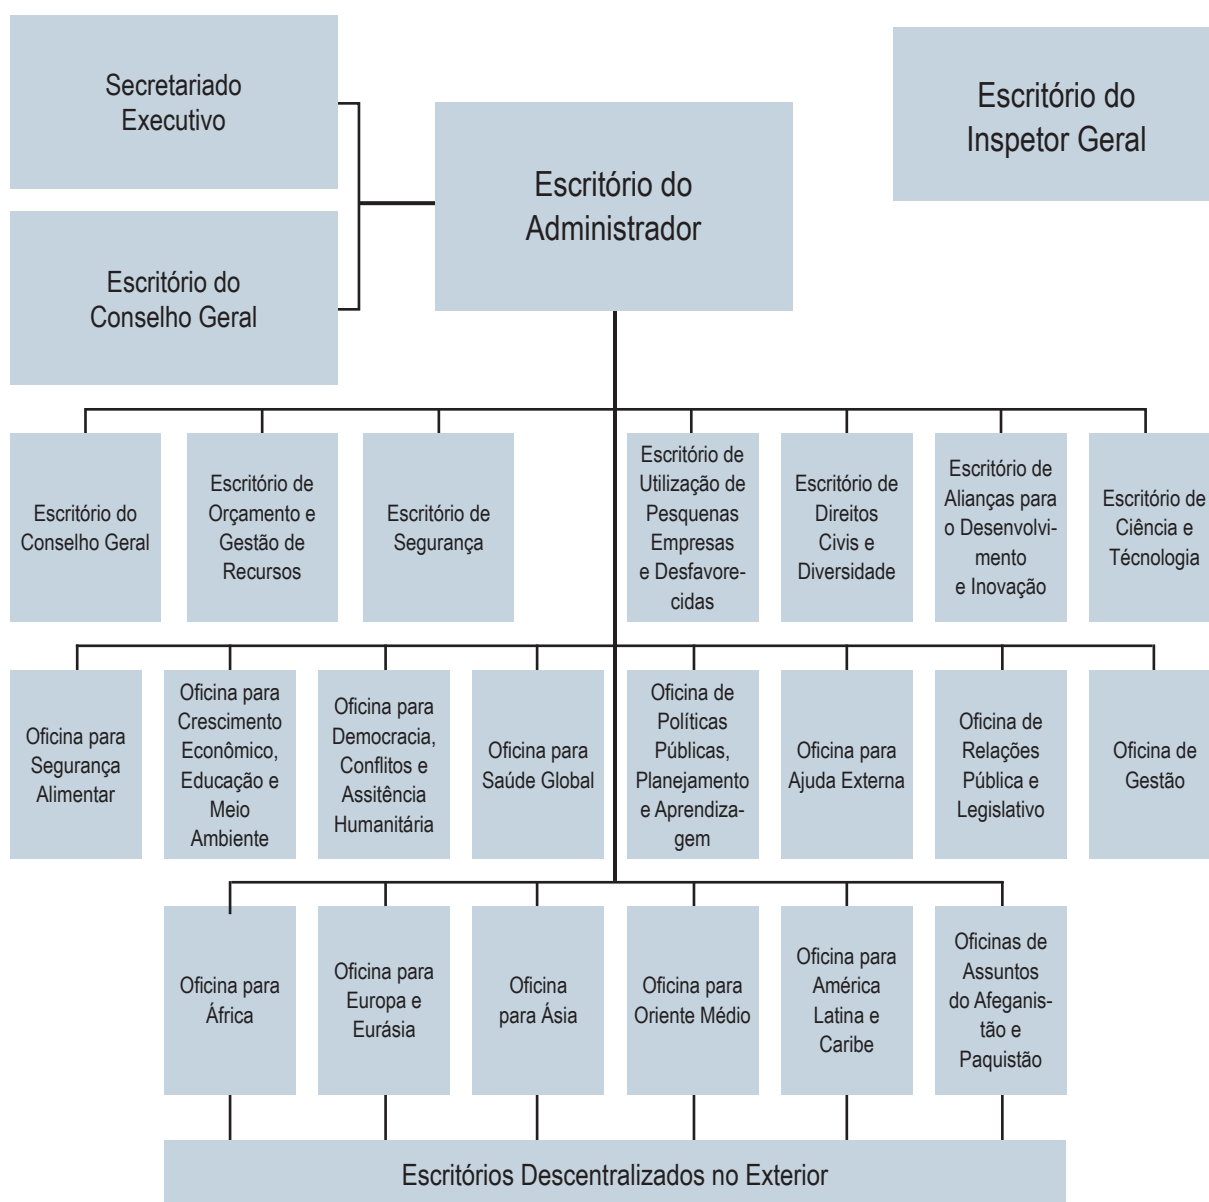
Secretariado Executivo

Escritório do Conselho Geral

Escritório do Administrador

Escritório do Inspetor Geral

Escritório do Conselho Geral

Escritório de Orçamento e Gestão de Recursos

Escritório de Segurança

Escritório de Utilização de Pesquenas Empresas e Desfavorecidas

Escritório de Direitos Civis e Diversidade

Escritório de Alianças para o Desenvolvimento e Inovação

Escritório de Ciência e Técnologia

Oficina para Segurança Alimentar

Oficina para Crescimento Econômico, Educação e Meio Ambiente

Oficina para Democracia, Conflitos e Assitência Humanitária

Oficina para Saúde Global

Oficina de Políticas Públicas, Planejamento e Aprendizagem

Oficina para Ajuda Externa

Oficina de Relações Pública e Legislativo

Oficina de Gestão

Oficina para África

Oficina para Europa e Eurásia

Oficina para Ásia

Oficina para Oriente Médio

Oficina para América Latina e Caribe

Oficinas de Assuntos do Afeganistão e Paquistão

Escritórios Descentralizados no Exterior